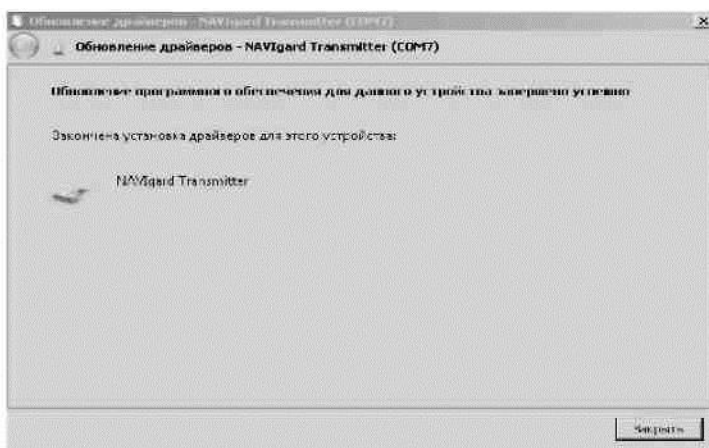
Обновление драйверов - NAVIgard Transmitter (COM7)

Обновление драйверов - NAVIgard Transmitter (COM7)

Обновление программного обеспечения для данного устройства завершено успешно

Закончена установка драйверов для этого устройства:

NAVIgard Transmitter

Закрыть